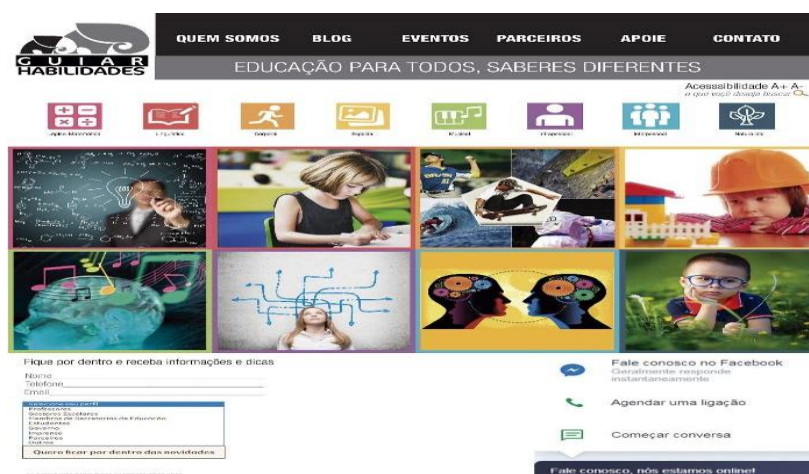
GUIAR HABILIDADES

QUEM SOMOS BLOG EVENTOS PARCEIROS APOIE CONTATO

EDUCAÇÃO PARA TODOS, SABERES DIFERENTES

Acessibilidade A+ A-
o que você deseja buscar

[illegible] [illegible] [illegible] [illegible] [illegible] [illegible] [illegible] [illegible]

Fique por dentro e receba informações e dicas
Nome
Telefone
Email

Selecione seu perfil
Professores
Gestores Escolares
Familiares de Secretarias de Educação
Estudantes
Governo
Imprensa
Parceiros
Outros

Quero ficar por dentro das novidades

Fale conosco no Facebook
Geralmente responde instantaneamente

Agendar uma ligação

Começar conversa

Fale conosco, nós estamos online!